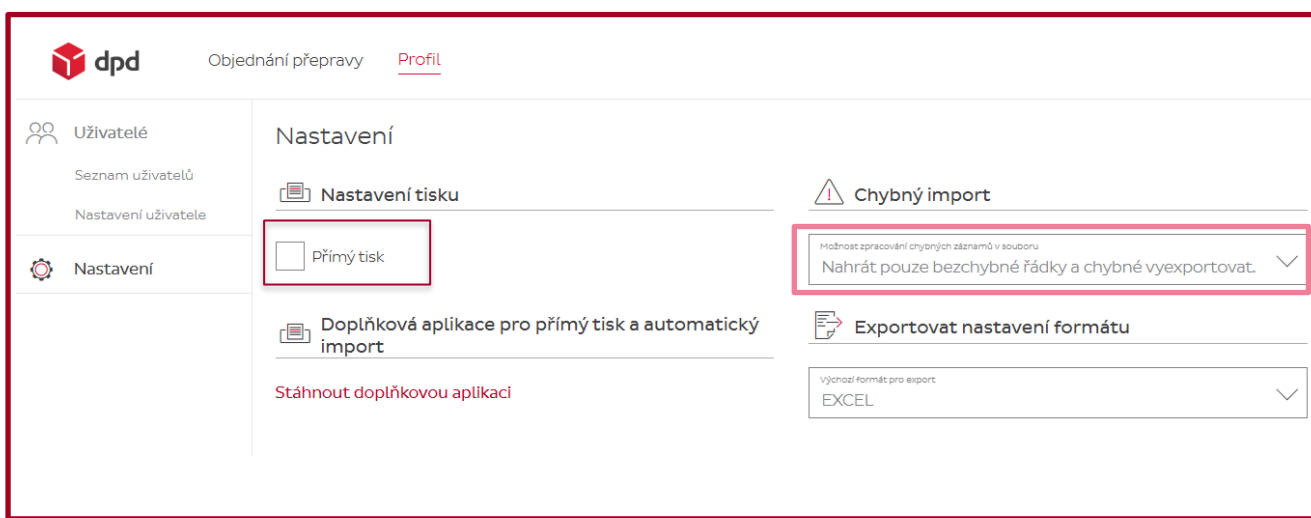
dpd

Objednání přepravy Profil

Uživatelé

Seznam uživatelů

Nastavení uživatele

Nastavení

Nastavení

Nastavení tisku

Přímý tisk

Doplňková aplikace pro přímý tisk a automatický import

Stáhnout doplňkovou aplikaci

Chybný import

Možnost zpracování chybných záznamů v souboru
Nahrát pouze bezchybné řádky a chybné vyexportovat.

Exportovat nastavení formátu

Výchozí formát pro export
EXCEL